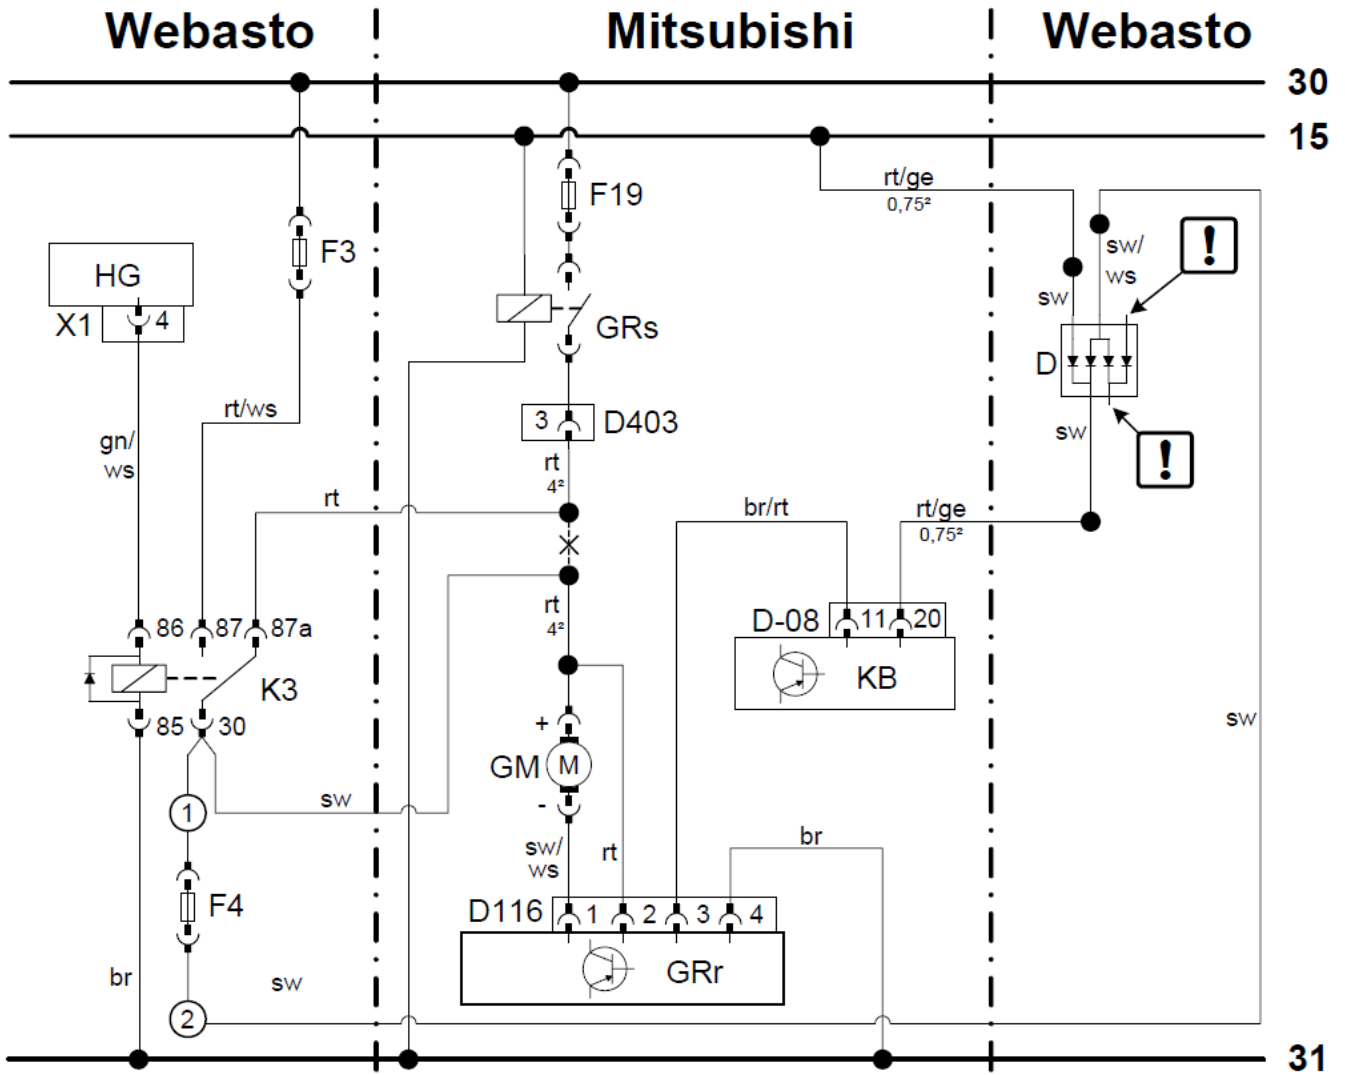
Webasto | Mitsubishi | Webasto

30

15

F19

F3

rt/ge
$0,75^2$

HG

X1 4

sw/
ws

sw

GRs

D

3 D403

rt/ws

gn/
ws

rt
$4^2$

sw

rt

br/rt

rt/ge
$0,75^2$

rt
$4^2$

D-08 11 20

KB

86 87 87a

K3

85 30

+

GM M

-

sw

1

sw/
ws

rt

br

F4

D116 1 2 3 4

GRr

br

sw

2

31